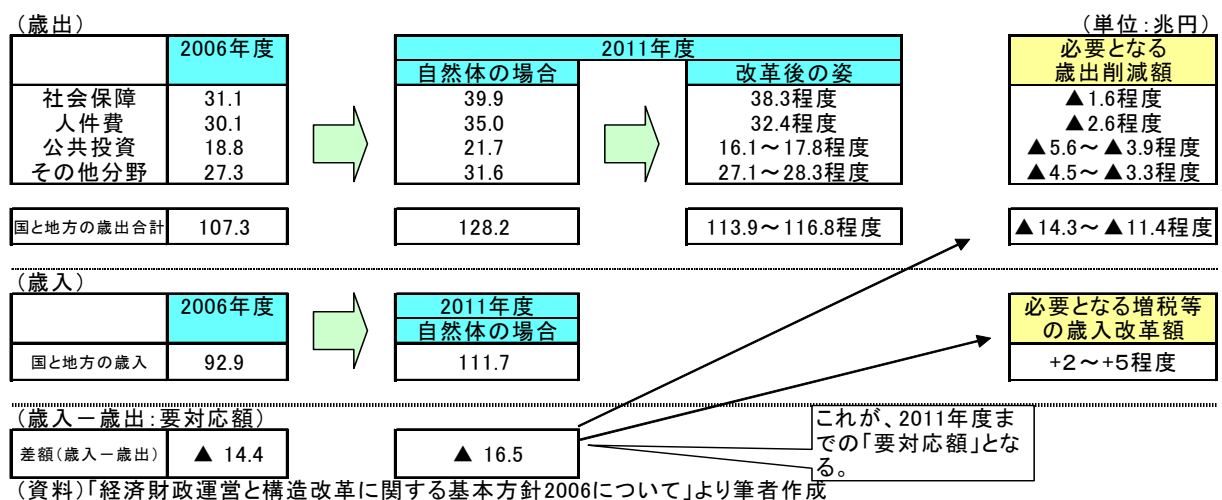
（歳出）　（単位：兆円）

| | 2006年度 |
|---|---|
| 社会保障 | 31.1 |
| 人件費 | 30.1 |
| 公共投資 | 18.8 |
| その他分野 | 27.3 |
| 国と地方の歳出合計 | 107.3 |

2011年度

| 自然体の場合 | 改革後の姿 |
|---|---|
| 39.9 | 38.3程度 |
| 35.0 | 32.4程度 |
| 21.7 | 16.1～17.8程度 |
| 31.6 | 27.1～28.3程度 |
| 128.2 | 113.9～116.8程度 |

| 必要となる歳出削減額 |
|---|
| ▲1.6程度 |
| ▲2.6程度 |
| ▲5.6～▲3.9程度 |
| ▲4.5～▲3.3程度 |
| ▲14.3～▲11.4程度 |

（歳入）

| | 2006年度 | 2011年度 自然体の場合 |
|---|---|---|
| 国と地方の歳入 | 92.9 | 111.7 |

| 必要となる増税等の歳入改革額 |
|---|
| +2～+5程度 |

（歳入－歳出：要対応額）

| 差額（歳入－歳出） | ▲ 14.4 | ▲ 16.5 |
|---|---|---|

これが、2011年度までの「要対応額」となる。

（資料）「経済財政運営と構造改革に関する基本方針2006について」より筆者作成